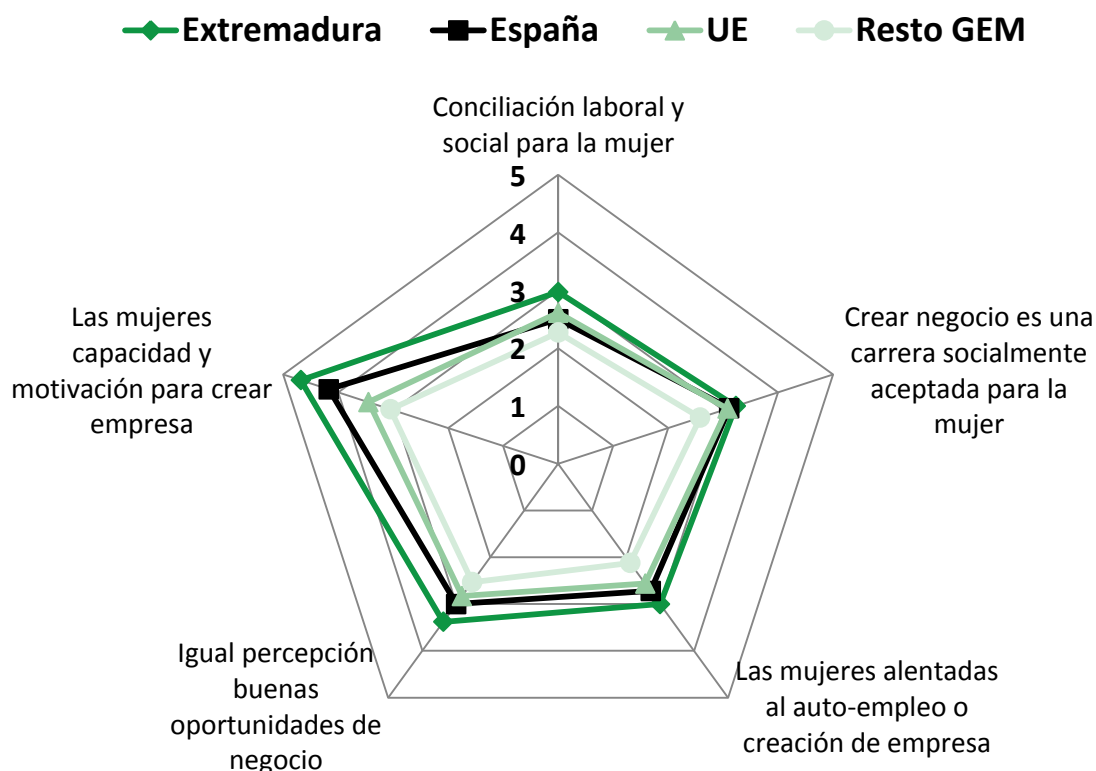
Extremadura
España
UE
Resto GEM

Conciliación laboral y social para la mujer

5
4
3
2
1
0

Crear negocio es una carrera socialmente aceptada para la mujer

Las mujeres alentadas al auto-empleo o creación de empresa

Igual percepción buenas oportunidades de negocio

Las mujeres capacidad y motivación para crear empresa